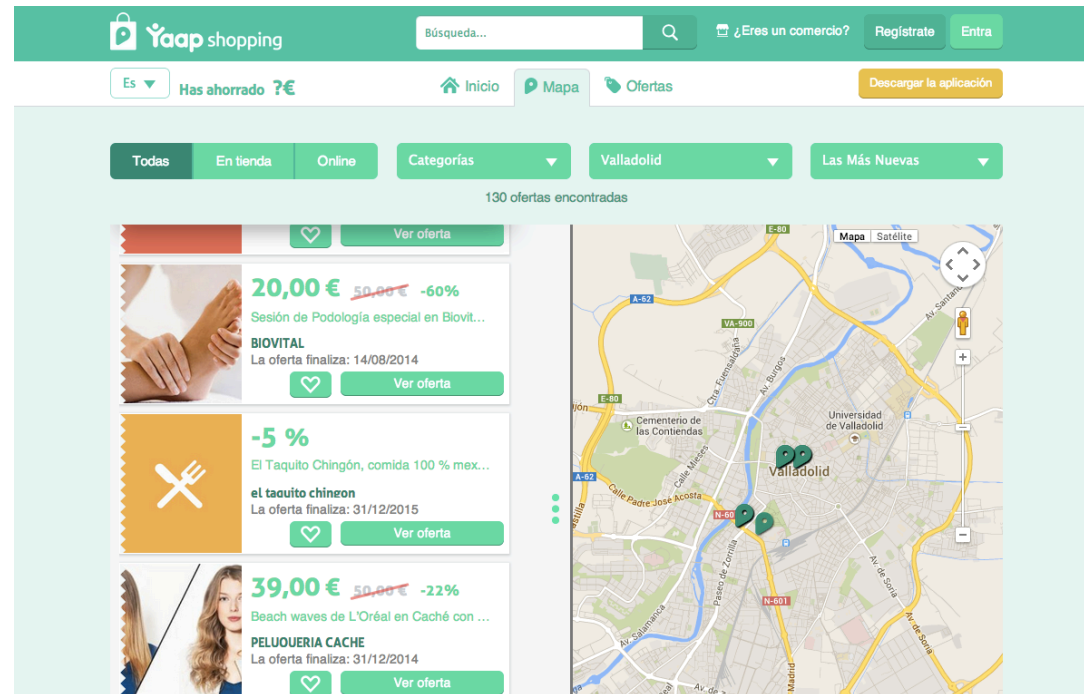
Yaap shopping

Búsqueda...

¿Eres un comercio?

Regístrate

Entra

Es

Has ahorrado ?€

Inicio

Mapa

Ofertas

Descargar la aplicación

Todas

En tienda

Online

Categorías

Valladolid

Las Más Nuevas

130 ofertas encontradas

Ver oferta

20,00 € 50,00 € -60%

Sesión de Podología especial en Biovit...

BIOVITAL

La oferta finaliza: 14/08/2014

Ver oferta

-5 %

El Taquito Chingón, comida 100 % mex...

el taquito chingon

La oferta finaliza: 31/12/2015

Ver oferta

39,00 € 50,00 € -22%

Beach waves de L'Oréal en Caché con ...

PELUQUERIA CACHE

La oferta finaliza: 31/12/2014

Ver oferta

Mapa Satélite

E-80

A-62

VA-900

Ctra. Fuensaldaña

Av. Burgos

E-80

Cementerio de las Contiendas

Calle Mieses

Universidad de Valladolid

Valladolid

A-62

Calle Padre José Acosta

N-60

Paseo de Zorrilla

N-601

Av. Salamanca

Av. de Soria

Av. de Soria

Av. Santander

Madrid